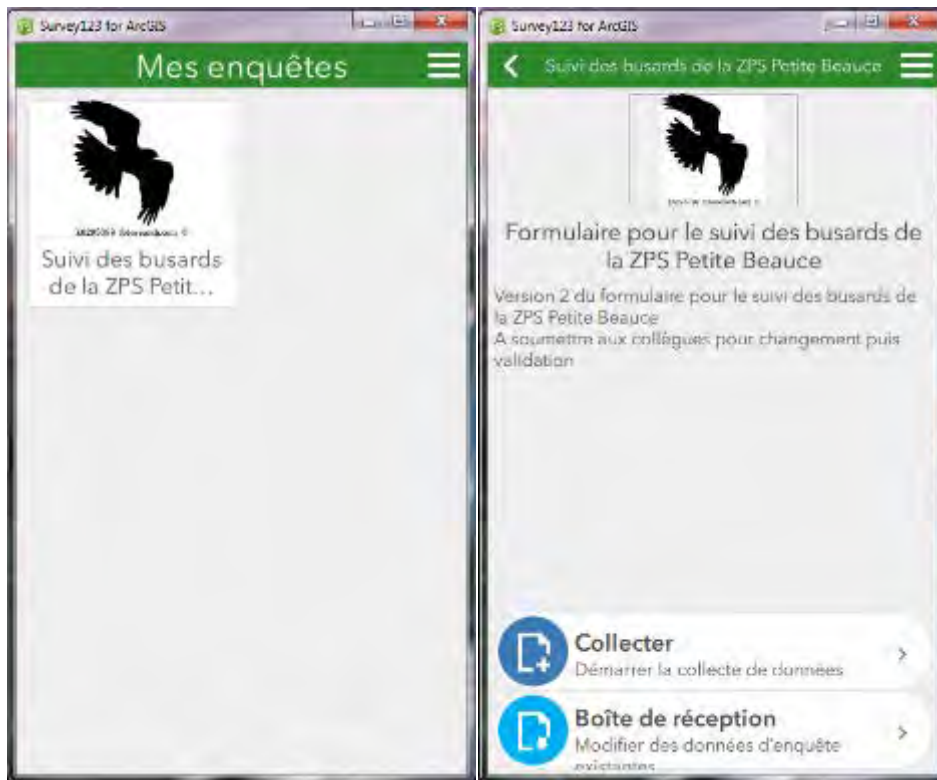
Survey123 for ArcGIS

Mes enquêtes

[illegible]

Suivi des busards de la ZPS Petit...

Survey123 for ArcGIS

Suivi des busards de la ZPS Petite Beauce

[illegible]

Formulaire pour le suivi des busards de la ZPS Petite Beauce

Version 2 du formulaire pour le suivi des busards de la ZPS Petite Beauce
A soumettre aux collègues pour changement puis validation

Collecter
Démarrer la collecte de données

Boîte de réception
Modifier des données d'enquête existantes